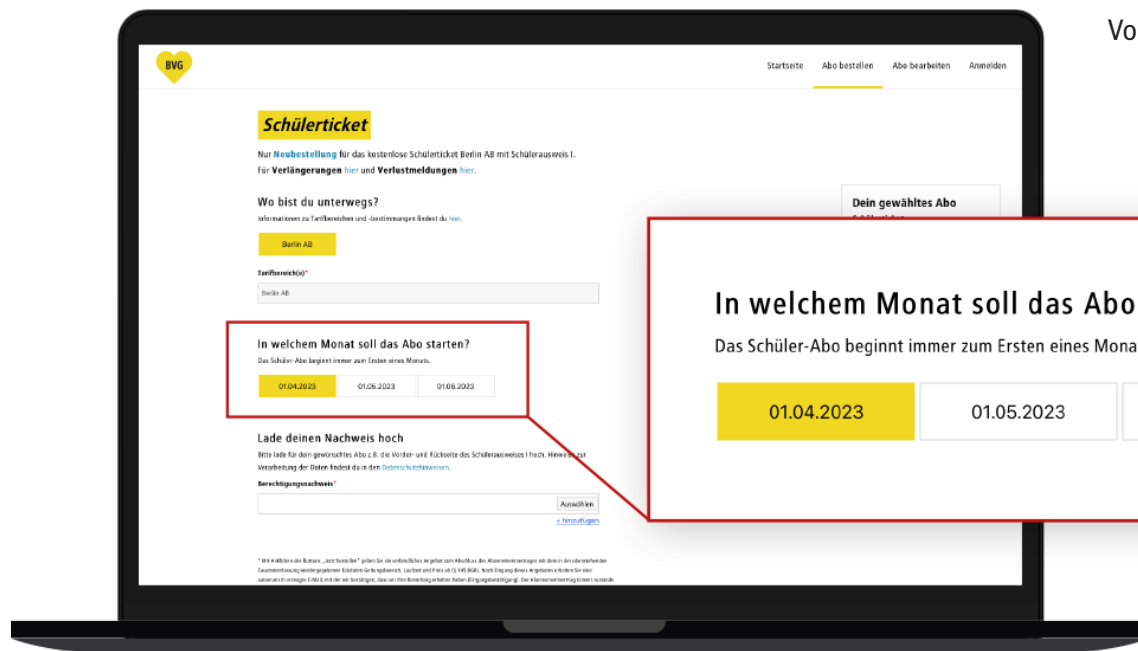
Vo

BVG

Startseite Abo bestellen Abo bearbeiten Anmelden

Schülerticket

Nur Neubestellung für das kostenlose Schülerticket Berlin AB mit Schülerausweis I.
Für Verlängerungen hier und Verlustmeldungen hier.

Wo bist du unterwegs?
Informationen zu Tarifbereichen und -bestimmungen findest du hier.

Berlin AB

Tarifbereich(e)*

Berlin AB

Dein gewähltes Abo

In welchem Monat soll das Abo starten?
Das Schüler-Abo beginnt immer zum Ersten eines Monats.

| 01.04.2023 | 01.05.2023 | 01.06.2023 |
|---|---|---|

Lade deinen Nachweis hoch
Bitte lade für dein gewünschtes Abo z.B. die Vorder- und Rückseite des Schülerausweises I hoch. Hinweise zur Verarbeitung der Daten findest du in den Datenschutzhinweisen.

Berechtigungsnachweis*

Auswählen

+ hinzufügen

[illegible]

In welchem Monat soll das Abo
Das Schüler-Abo beginnt immer zum Ersten eines Mona

| 01.04.2023 | 01.05.2023 |
|---|---|